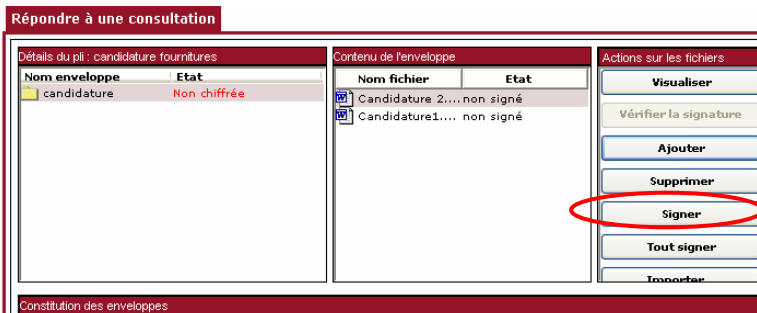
Répondre à une consultation

Détails du pli : candidature fournitures

| Nom enveloppe | Etat |
|---|---|
| candidature | Non chiffrée |

Contenu de l'enveloppe

| Nom fichier | Etat |
|---|---|
| Candidature 2.... | non signé |
| Candidature1.... | non signé |

Actions sur les fichiers

Visualiser

Vérifier la signature

Ajouter

Supprimer

Signer

Tout signer

Importer

Constitution des enveloppes